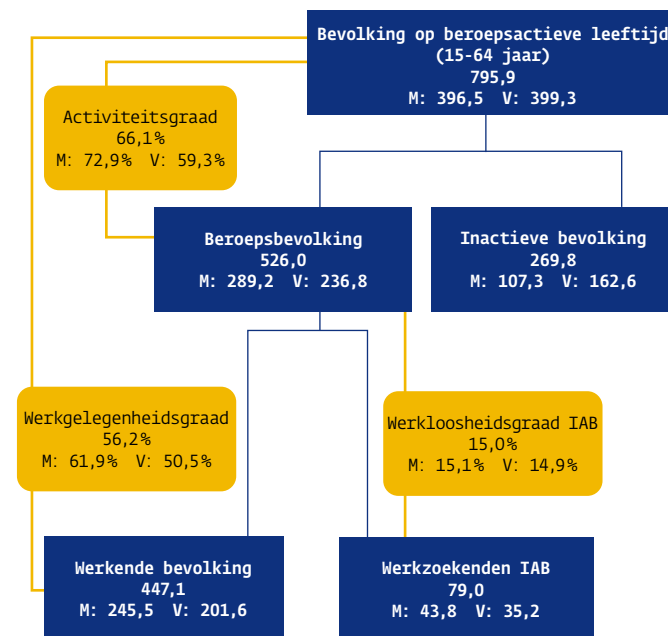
Bevolking op beroepsactieve leeftijd
(15-64 jaar)
795,9
M: 396,5 V: 399,3

Activiteitsgraad
66,1%
M: 72,9% V: 59,3%

Beroepsbevolking
526,0
M: 289,2 V: 236,8

Inactieve bevolking
269,8
M: 107,3 V: 162,6

Werkgelegenheidsgraad
56,2%
M: 61,9% V: 50,5%

Werkloosheidsgraad IAB
15,0%
M: 15,1% V: 14,9%

Werkende bevolking
447,1
M: 245,5 V: 201,6

Werkzoekenden IAB
79,0
M: 43,8 V: 35,2